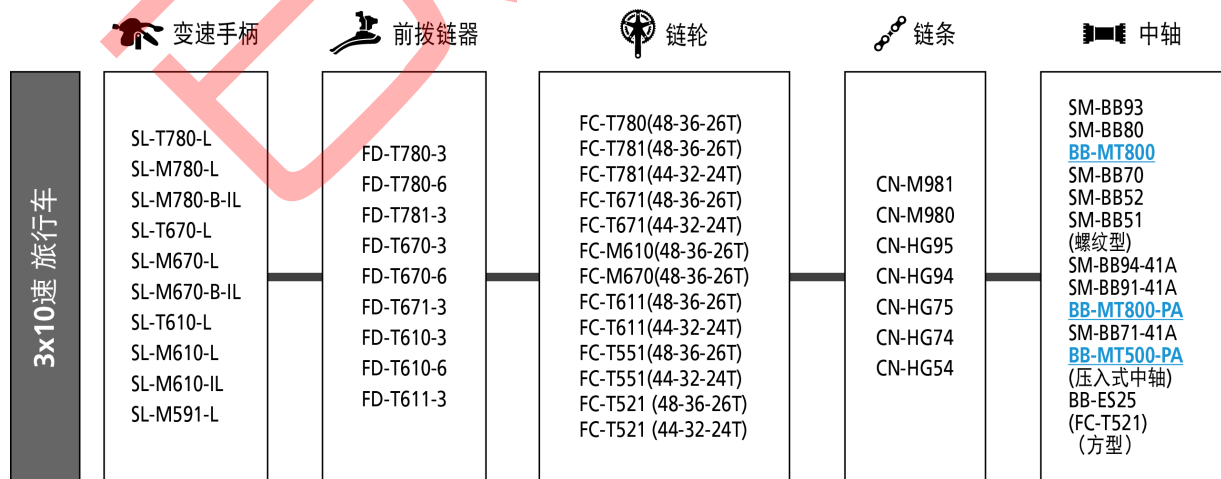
变速手柄

前拨链器

链轮

链条

中轴

3x10速 旅行车

SL-T780-L
SL-M780-L
SL-M780-B-IL
SL-T670-L
SL-M670-L
SL-M670-B-IL
SL-T610-L
SL-M610-L
SL-M610-IL
SL-M591-L

FD-T780-3
FD-T780-6
FD-T781-3
FD-T670-3
FD-T670-6
FD-T671-3
FD-T610-3
FD-T610-6
FD-T611-3

FC-T780(48-36-26T)
FC-T781(48-36-26T)
FC-T781(44-32-24T)
FC-T671(48-36-26T)
FC-T671(44-32-24T)
FC-M610(48-36-26T)
FC-M670(48-36-26T)
FC-T611(48-36-26T)
FC-T611(44-32-24T)
FC-T551(48-36-26T)
FC-T551(44-32-24T)
FC-T521 (48-36-26T)
FC-T521 (44-32-24T)

CN-M981
CN-M980
CN-HG95
CN-HG94
CN-HG75
CN-HG74
CN-HG54

SM-BB93
SM-BB80
BB-MT800
SM-BB70
SM-BB52
SM-BB51
(螺纹型)
SM-BB94-41A
SM-BB91-41A
BB-MT800-PA
SM-BB71-41A
BB-MT500-PA
(压入式中轴)
BB-ES25
(FC-T521)
（方型）